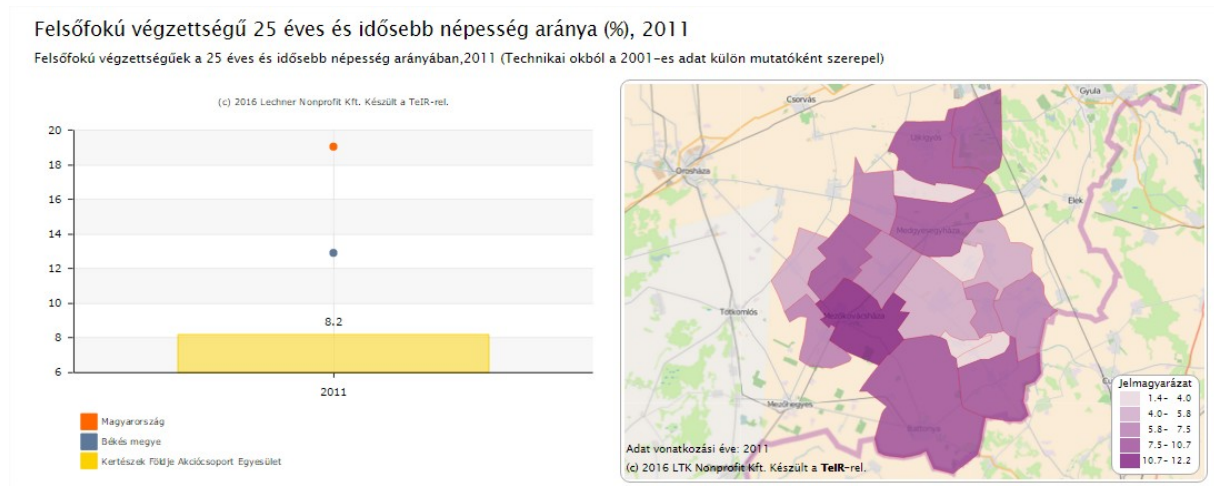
Felsőfokú végzettségű 25 éves és idősebb népesség aránya (%), 2011

Felsőfokú végzettségűek a 25 éves és idősebb népesség arányában,2011 (Technikai okból a 2001-es adat külön mutatóként szerepel)

(c) 2016 Lechner Nonprofit Kft. Készült a TeIR-rel.

20
18
16
14
12
10
8
6

8.2

2011

Magyarország
Békés megye
Kertészek Földje Akciócsoport Egyesület

Csorvás
Gyula
Újkígyós
Orosháza
Elek
Medgyesegyháza
Tótkomlós
Mezőkovácsháza
Mezőhegyes
Battonya

Jelmagyarázat
1.4- 4.0
4.0- 5.8
5.8- 7.5
7.5- 10.7
10.7- 12.2

Adat vonatkozási éve: 2011
(c) 2016 LTK Nonprofit Kft. Készült a TeIR-rel.